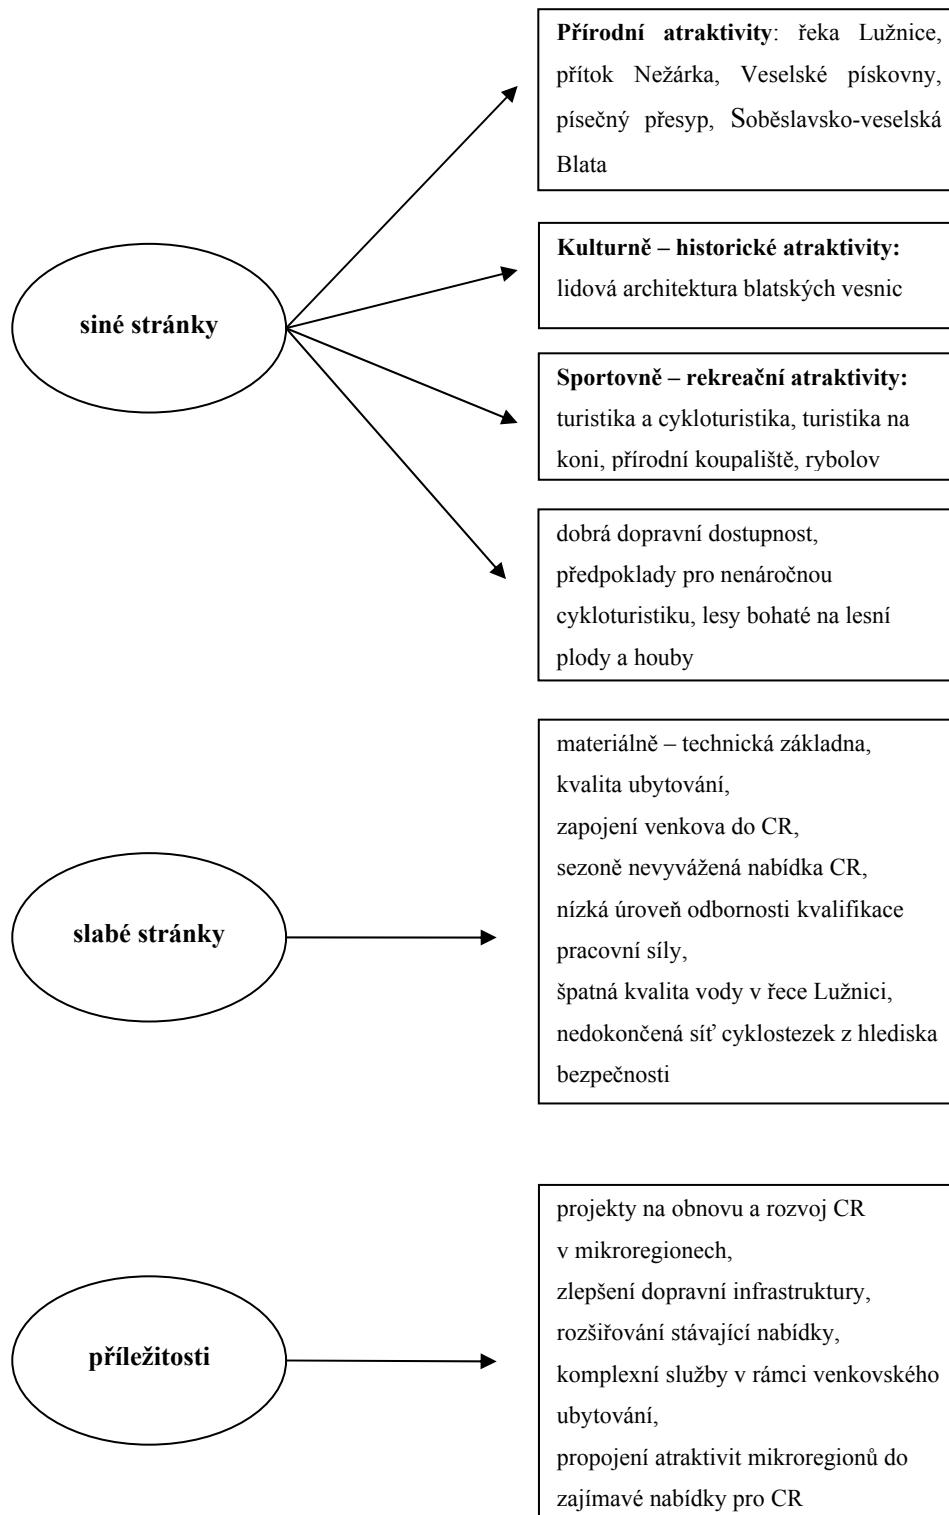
**Přírodní atraktivity**: řeka Lužnice, přítok Nežárka, Veselské pískovny, písečný přesyp, Soběslavsko-veselská Blata

**Kulturně – historické atraktivity:** lidová architektura blatských vesnic

**Sportovně – rekreační atraktivity:** turistika a cykloturistika, turistika na koni, přírodní koupaliště, rybolov

dobrá dopravní dostupnost, předpoklady pro nenáročnou cykloturistiku, lesy bohaté na lesní plody a houby

**siné stránky**

**slabé stránky**

materiálně – technická základna,
kvalita ubytování,
zapojení venkova do CR,
sezoně nevyvážená nabídka CR,
nízká úroveň odbornosti kvalifikace pracovní síly,
špatná kvalita vody v řece Lužnici,
nedokončená síť cyklostezek z hlediska bezpečnosti

**příležitosti**

projekty na obnovu a rozvoj CR v mikroregionech,
zlepšení dopravní infrastruktury,
rozšiřování stávající nabídky,
komplexní služby v rámci venkovského ubytování,
propojení atraktivit mikroregionů do zajímavé nabídky pro CR